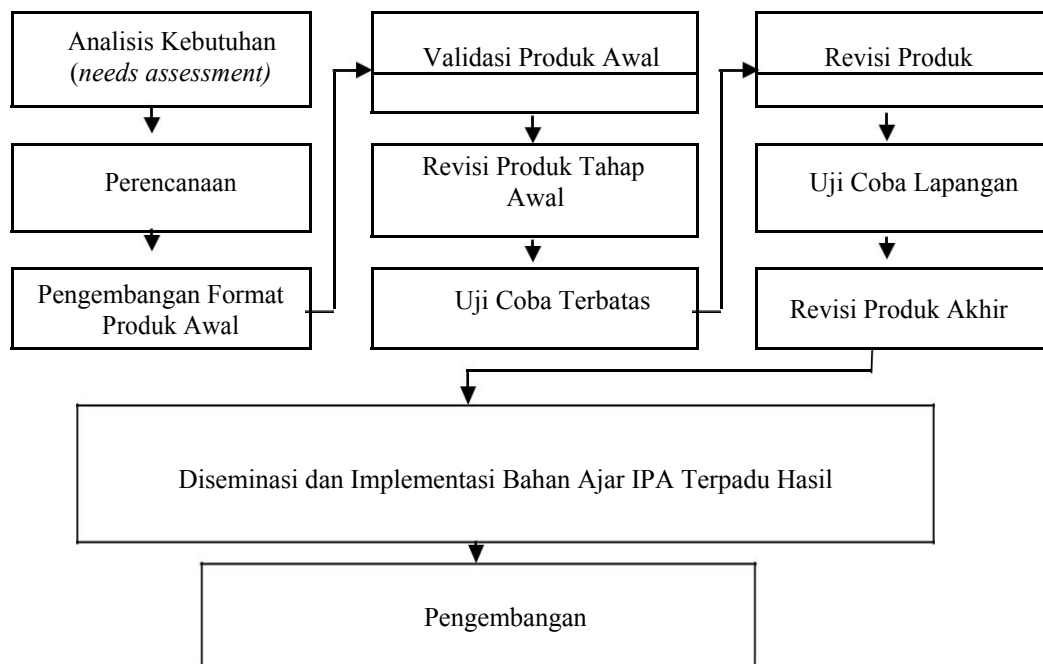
Analisis Kebutuhan (*needs assessment)*

Perencanaan

Pengembangan Format Produk Awal

Validasi Produk Awal

Revisi Produk Tahap Awal

Uji Coba Terbatas

Revisi Produk

Uji Coba Lapangan

Revisi Produk Akhir

Diseminasi dan Implementasi Bahan Ajar IPA Terpadu Hasil

Pengembangan